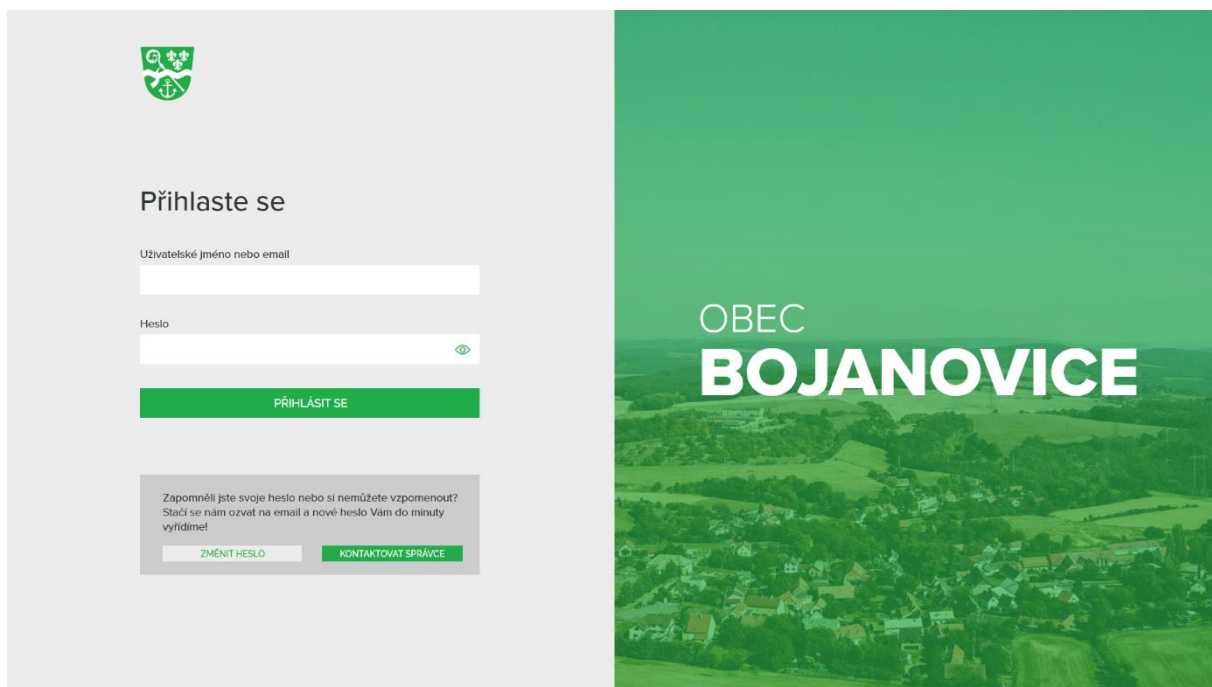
Přihlaste se

Uživatelské jméno nebo email

Heslo

PŘIHLÁSIT SE

Zapomněli jste svoje heslo nebo si nemůžete vzpomenout? Stačí se nám ozvat na email a nové heslo Vám do minuty vyřídíme!

ZMĚNIT HESLO

KONTAKTOVAT SPRÁVCE

OBEC
BOJANOVICE